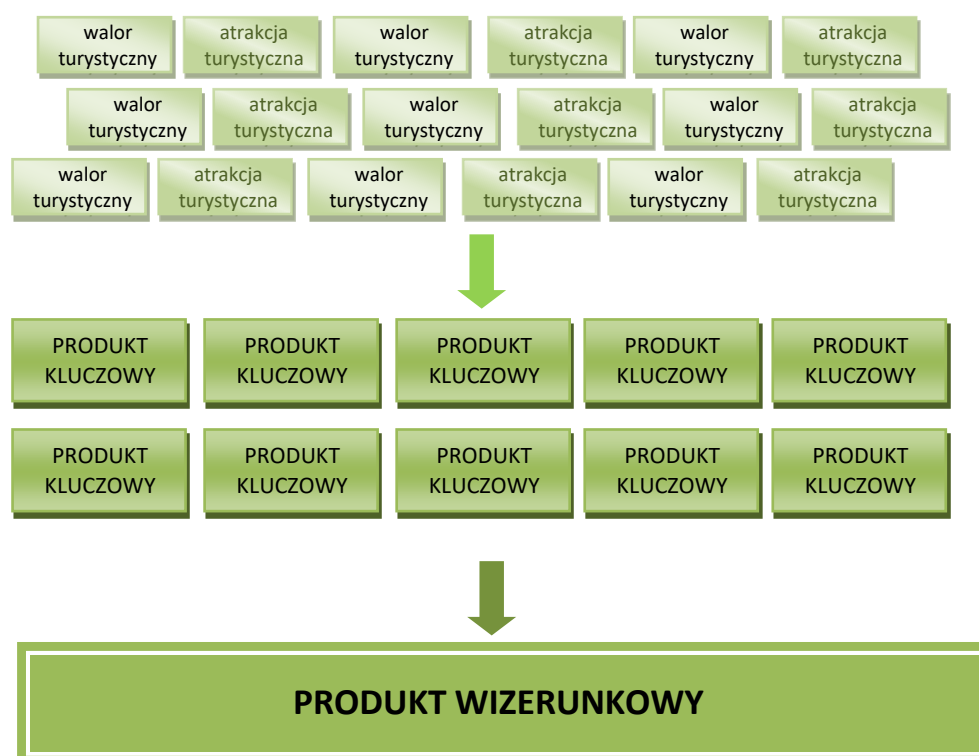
walor turystyczny

atrakcja turystyczna

walor turystyczny

atrakcja turystyczna

walor turystyczny

atrakcja turystyczna

walor turystyczny

atrakcja turystyczna

walor turystyczny

atrakcja turystyczna

walor turystyczny

atrakcja turystyczna

walor turystyczny

atrakcja turystyczna

walor turystyczny

atrakcja turystyczna

walor turystyczny

atrakcja turystyczna

PRODUKT KLUCZOWY

PRODUKT KLUCZOWY

PRODUKT KLUCZOWY

PRODUKT KLUCZOWY

PRODUKT KLUCZOWY

PRODUKT KLUCZOWY

PRODUKT KLUCZOWY

PRODUKT KLUCZOWY

PRODUKT KLUCZOWY

PRODUKT KLUCZOWY

PRODUKT WIZERUNKOWY